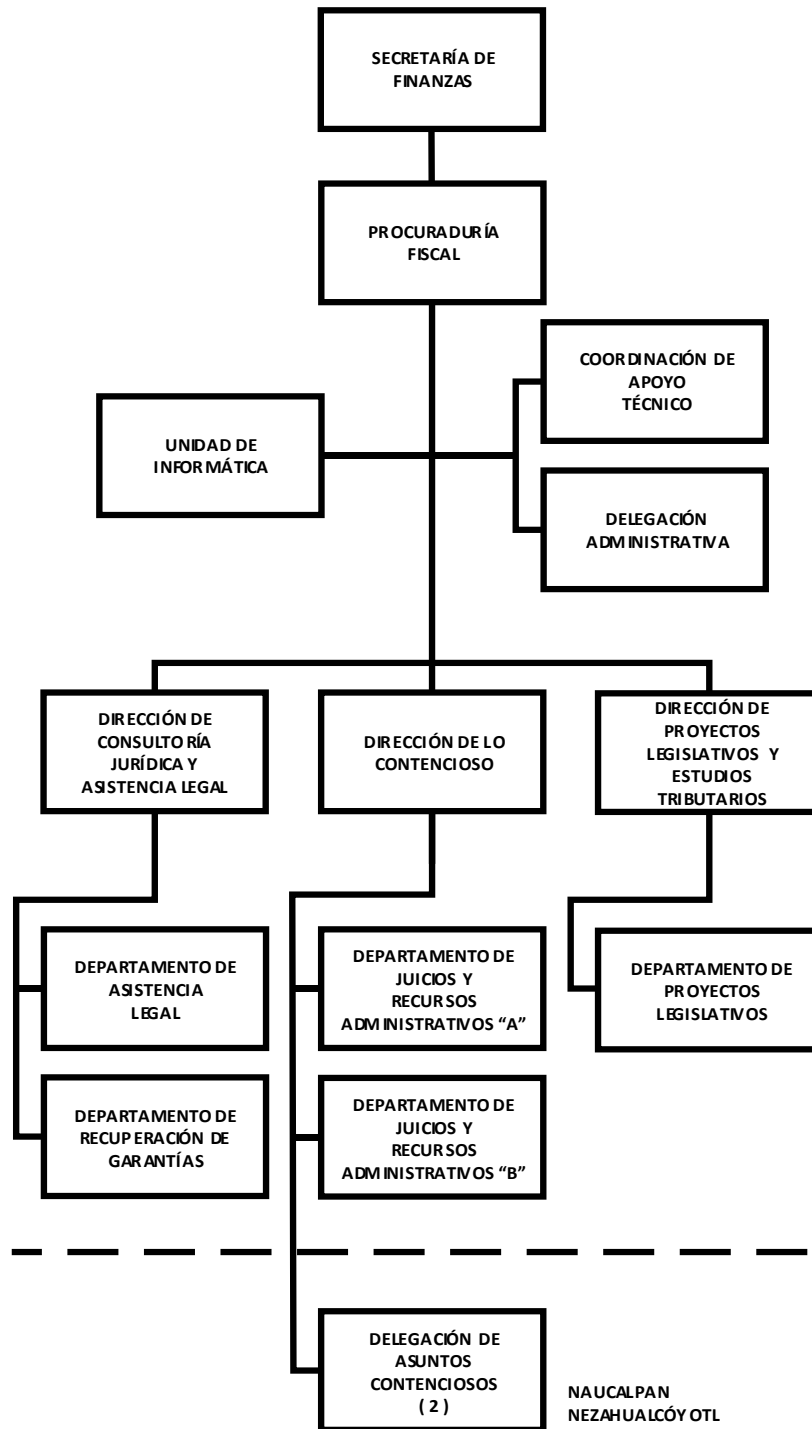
SECRETARÍA DE FINANZAS

PROCURADURÍA FISCAL

COORDINACIÓN DE APOYO TÉCNICO

UNIDAD DE INFORMÁTICA

DELEGACIÓN ADMINISTRATIVA

DIRECCIÓN DE CONSULTORÍA JURÍDICA Y ASISTENCIA LEGAL

DIRECCIÓN DE LO CONTENCIOSO

DIRECCIÓN DE PROYECTOS LEGISLATIVOS Y ESTUDIOS TRIBUTARIOS

DEPARTAMENTO DE ASISTENCIA LEGAL

DEPARTAMENTO DE JUICIOS Y RECURSOS ADMINISTRATIVOS "A"

DEPARTAMENTO DE PROYECTOS LEGISLATIVOS

DEPARTAMENTO DE RECUPERACIÓN DE GARANTÍAS

DEPARTAMENTO DE JUICIOS Y RECURSOS ADMINISTRATIVOS "B"

DELEGACIÓN DE ASUNTOS CONTENCIOSOS ( 2 )

NAUCALPAN
NEZAHUALCÓYOTL